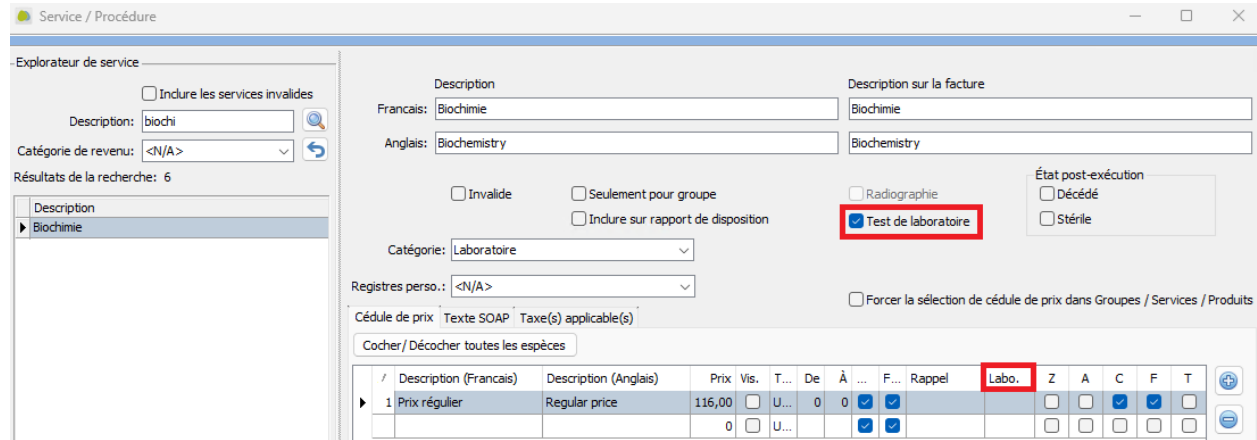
Service / Procédure

Explorateur de service

Inclure les services invalides

Description: biochi

Catégorie de revenu: <N/A>

Résultats de la recherche: 6

| Description |
|---|
| Biochimie |

Description

Description sur la facture

Francais: Biochimie

Biochimie

Anglais: Biochemistry

Biochemistry

Invalide

Seulement pour groupe

Inclure sur rapport de disposition

Radiographie

Test de laboratoire

État post-exécution

Décédé

Stérile

Catégorie: Laboratoire

Registres perso.: <N/A>

Forcer la sélection de cédule de prix dans Groupes / Services / Produits

Cédule de prix

Texte SOAP

Taxe(s) applicable(s)

Cocher/ Décocher toutes les espèces

| / | Description (Francais) | Description (Anglais) | Prix | Vis. | T... | De | À | ... | F... | Rappel | Labo. | Z | A | C | F | T |
|---|---|---|---|---|---|---|---|---|---|---|---|---|---|---|---|---|
| 1 | Prix régulier | Regular price | 116,00 | | U... | 0 | 0 | | | | | | | | | |
| | | | 0 | | U... | | | | | | | | | | | |